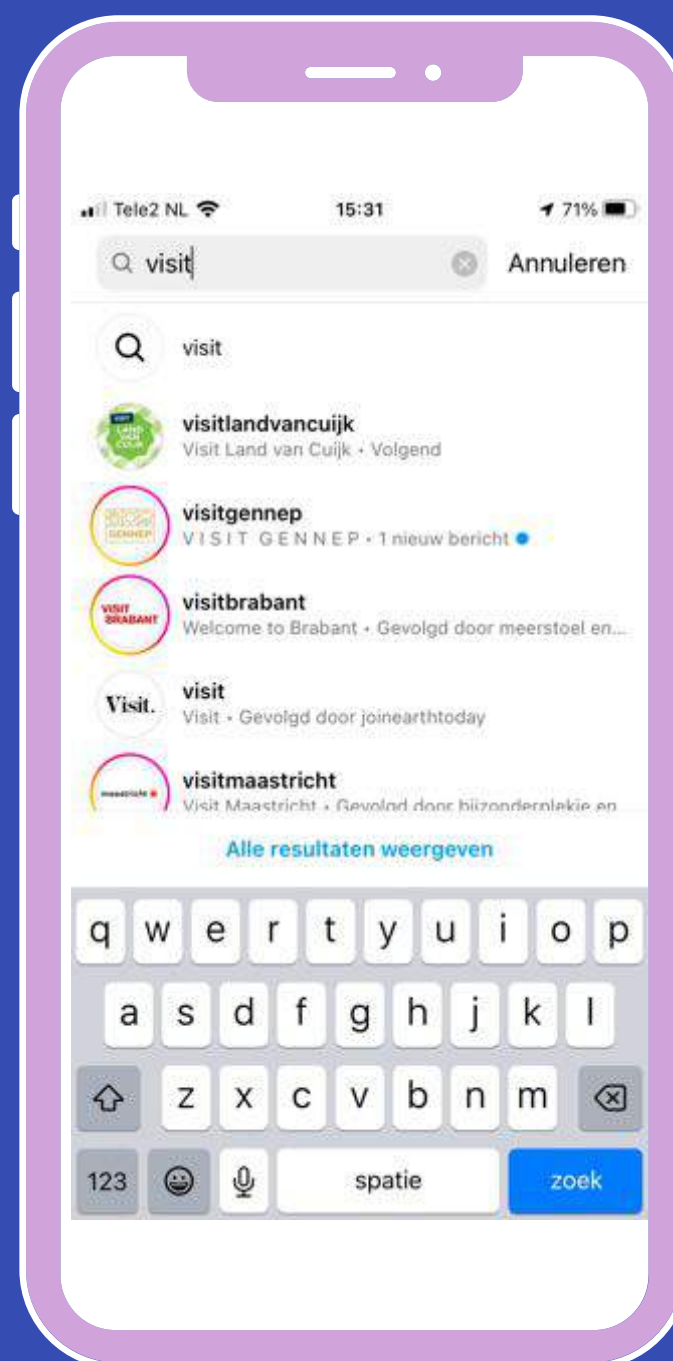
Tele2 NL 15:31 71%

visit

Annuleren

visit

visitlandvancuijk
Visit Land van Cuijk • Volgend

visitgennep
VISIT GENNEP • 1 nieuw bericht

VISIT BRABANT

visitbrabant
Welcome to Brabant • Gevolgd door meerstoel en...

Visit.

visit
Visit • Gevolgd door joinearthtoday

maastricht

visitmaastricht
Visit Maastricht • Gevolgd door bijzonderplekje en

Alle resultaten weergeven

q w e r t y u i o p
a s d f g h j k l
z x c v b n m
123 spatie zoek